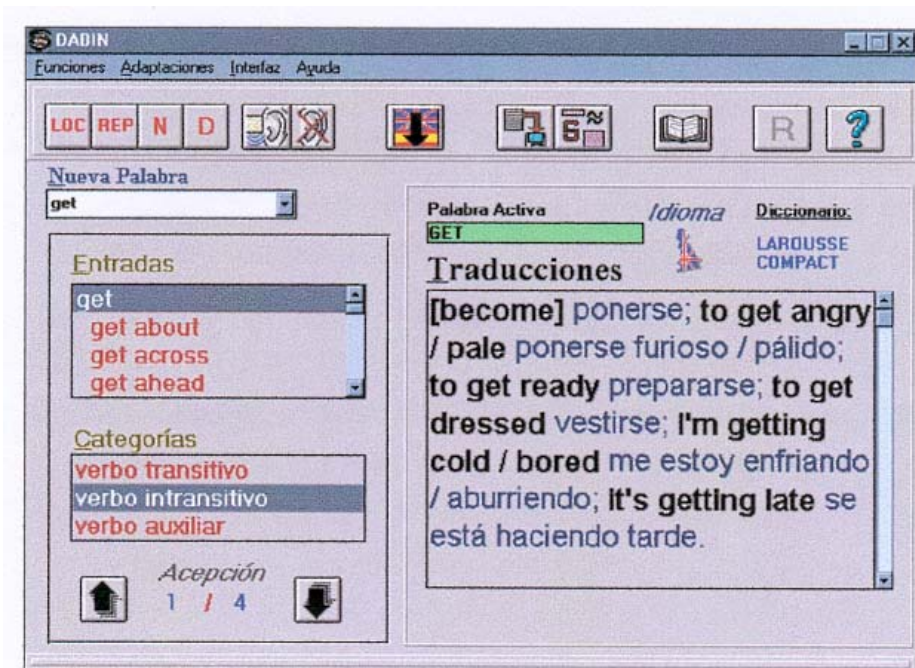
DADIN

Funciones Adaptaciones Interfaz Ayuda

LOC REP N D

R ?

Nueva Palabra
get

Entradas
get
get about
get across
get ahead

Categorías
verbo transitivo
verbo intransitivo
verbo auxiliar

Acepción
1 / 4

Palabra Activa
GET

Idioma

Diccionario:
LAROUSSE COMPACT

Traducciones

[become] ponerse; to get angry / pale ponerse furioso / pálido; to get ready prepararse; to get dressed vestirse; I'm getting cold / bored me estoy enfriando / aburriendo; it's getting late se está haciendo tarde.